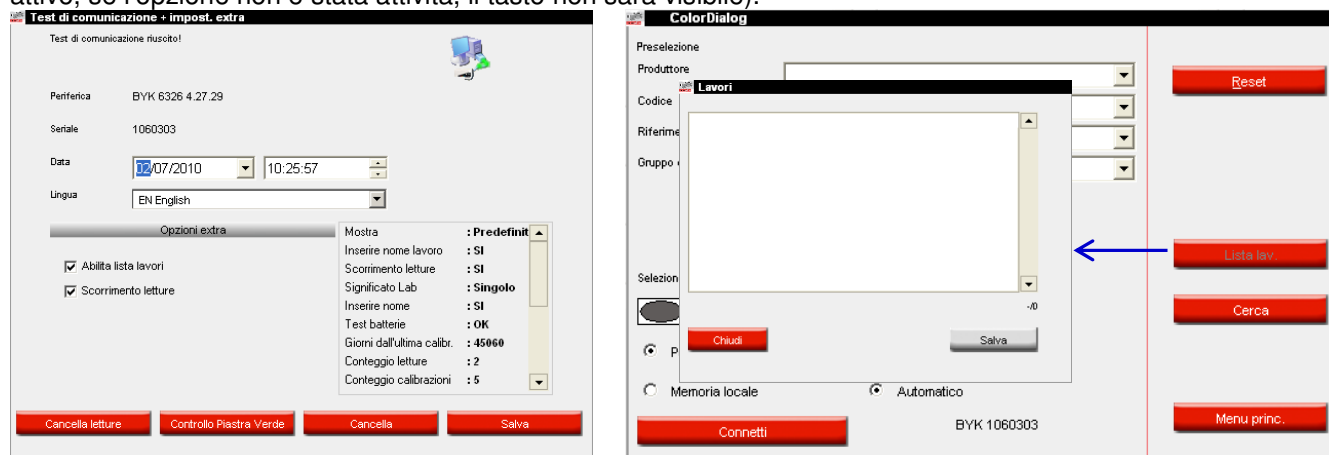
attivo, se l'opzione non è stata attivita, il tasto non sarà visibile).

Test di comunicazione + impost. extra

Test di comunicazione riuscito!

Periferica BYK 6326 4.27.29

Seriale 1060303

Data 02/07/2010 10:25:57

Lingua EN English

Opzioni extra

☑ Abilita lista lavori

☑ Scorrimento letture

| | |
|---|---|
| Mostra | : Predefinit |
| Inserire nome lavoro | : SI |
| Scorrimento letture | : SI |
| Significato Lab | : Singolo |
| Inserire nome | : SI |
| Test batterie | : OK |
| Giorni dall'ultima calibr. | : 45060 |
| Conteggio letture | : 2 |
| Conteggio calibrazioni | : 5 |

Cancella letture | Controllo Piastra Verde | Cancella | Salva

ColorDialog

Preselezione

Produttore

Codice

Riferime

Gruppo

Lavori

-/0

Chiudi

Salva

Selezion

P

Memoria locale

Automatico

Connetti

BYK 1060303

Reset

Lista lav.

Cerca

Menu princ.